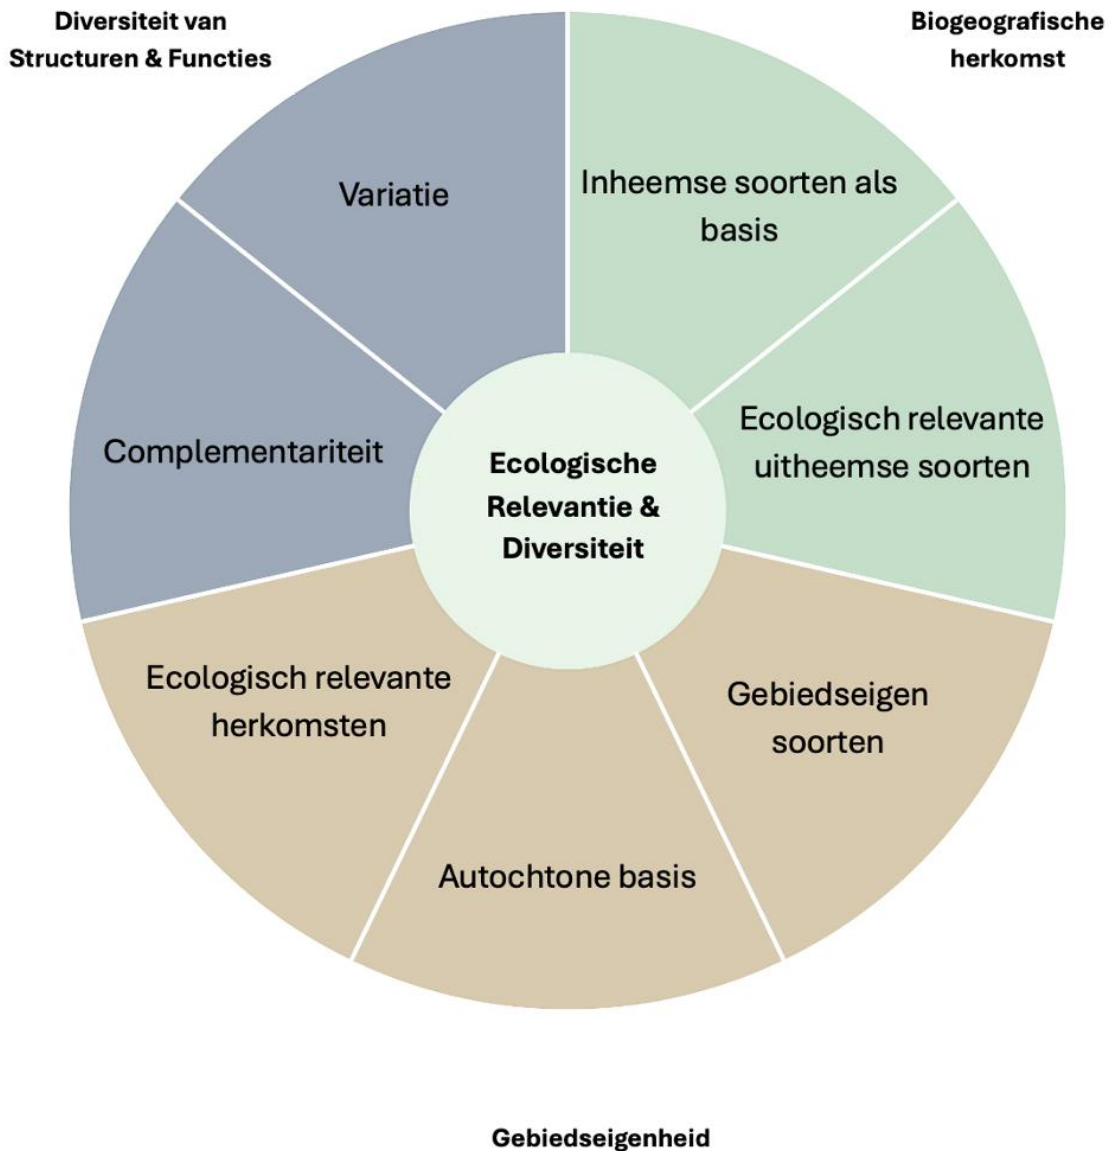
Diversiteit van Structuren & Functies

Biogeografische herkomst

Variatie

Inheemse soorten als basis

Complementariteit

Ecologische Relevantie & Diversiteit

Ecologisch relevante uitheemse soorten

Ecologisch relevante herkomsten

Gebiedseigen soorten

Autochtone basis

Gebiedseigenheid